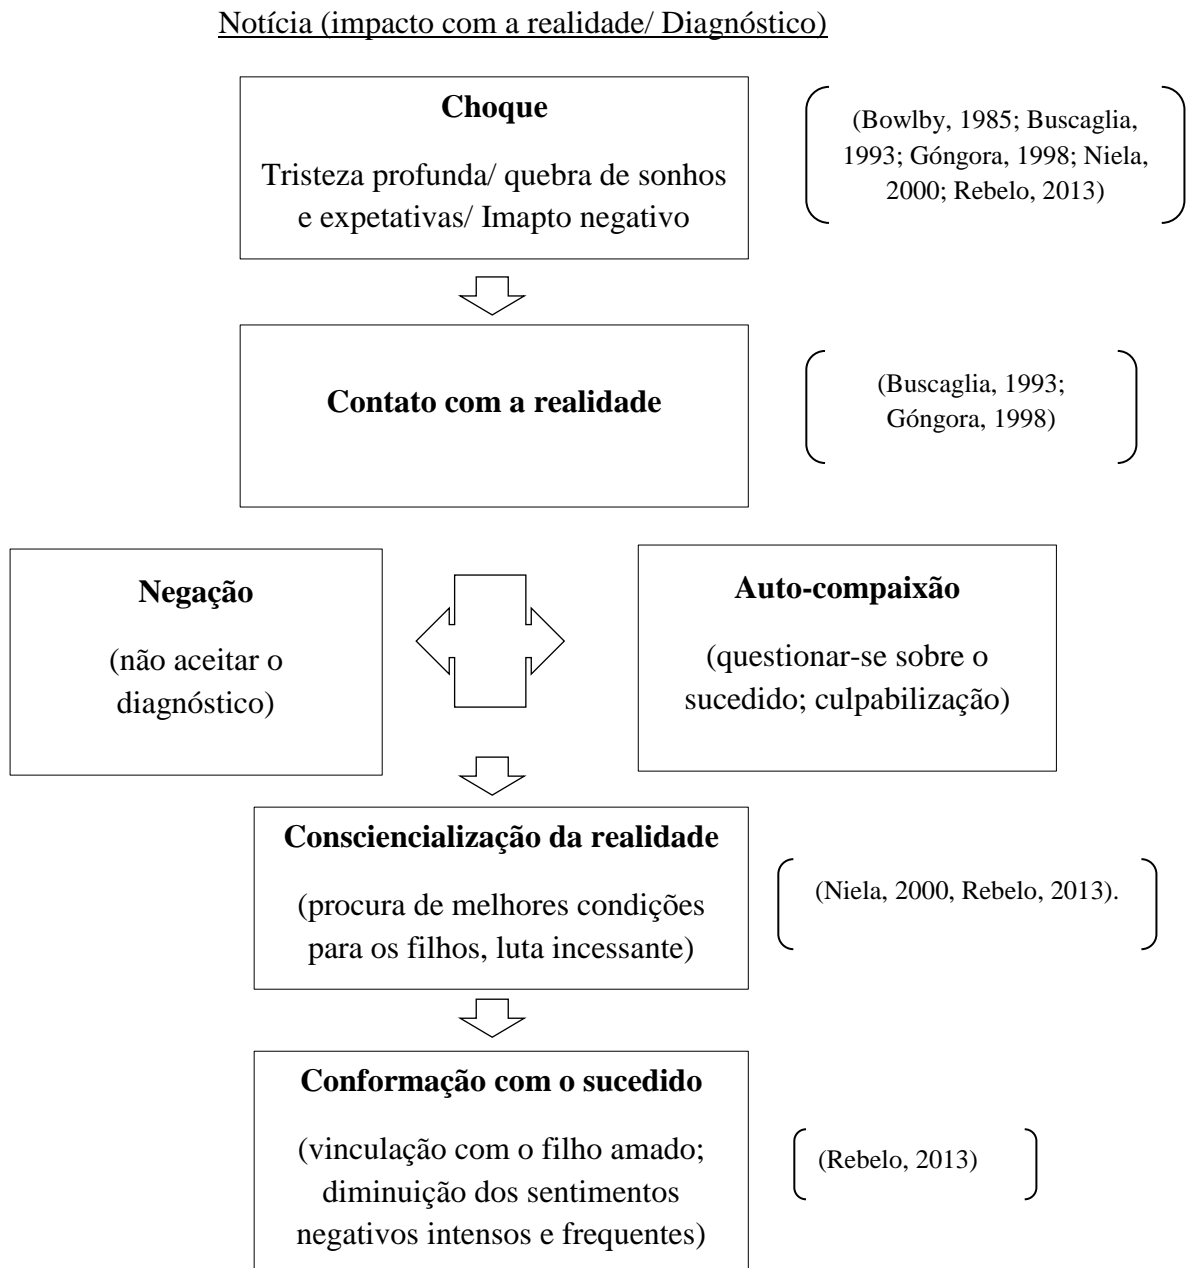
Notícia (impacto com a realidade/ Diagnóstico)

**Choque**

Tristeza profunda/ quebra de sonhos e expetativas/ Imapto negativo

(Bowlby, 1985; Buscaglia, 1993; Góngora, 1998; Niela, 2000; Rebelo, 2013)

**Contato com a realidade**

(Buscaglia, 1993; Góngora, 1998)

**Negação**

(não aceitar o diagnóstico)

**Auto-compaixão**

(questionar-se sobre o sucedido; culpabilização)

**Consciencialização da realidade**

(procura de melhores condições para os filhos, luta incessante)

(Niela, 2000, Rebelo, 2013).

**Conformação com o sucedido**

(vinculação com o filho amado; diminuição dos sentimentos negativos intensos e frequentes)

(Rebelo, 2013)